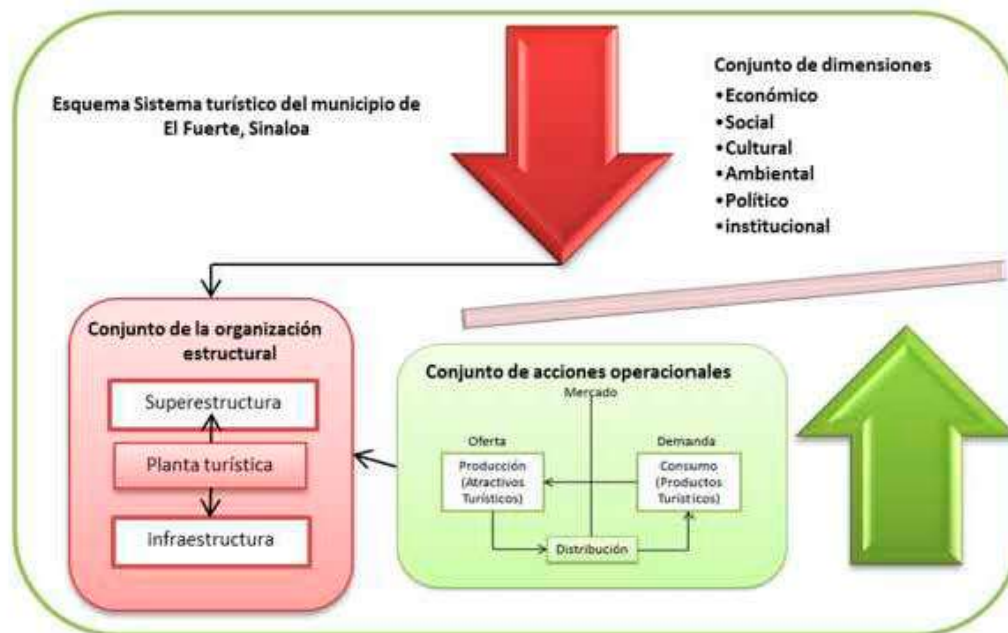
Esquema Sistema turístico del municipio de El Fuerte, Sinaloa

Conjunto de dimensiones
•Económico
•Social
•Cultural
•Ambiental
•Político
•institucional

Conjunto de la organización estructural

Superestructura

Planta turística

Infraestructura

Conjunto de acciones operacionales

Mercado

Oferta

Demanda

Producción (Atractivos Turísticos)

Consumo (Productos Turísticos)

Distribución